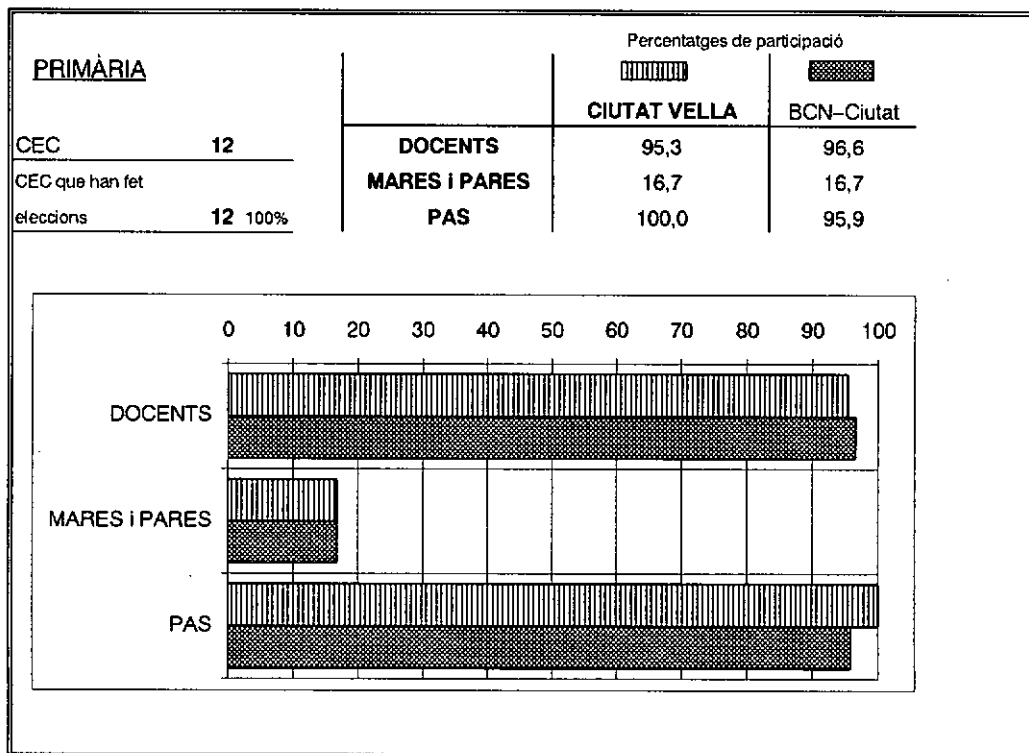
PRIMÀRIA

CEC 12

CEC que han fet eleccions 12 100%

Percentatges de participació

|  | CIUTAT VELLA | BCN–Ciutat |
|---|---|---|
| DOCENTS | 95,3 | 96,6 |
| MARES i PARES | 16,7 | 16,7 |
| PAS | 100,0 | 95,9 |

0 10 20 30 40 50 60 70 80 90 100

DOCENTS

MARES i PARES

PAS